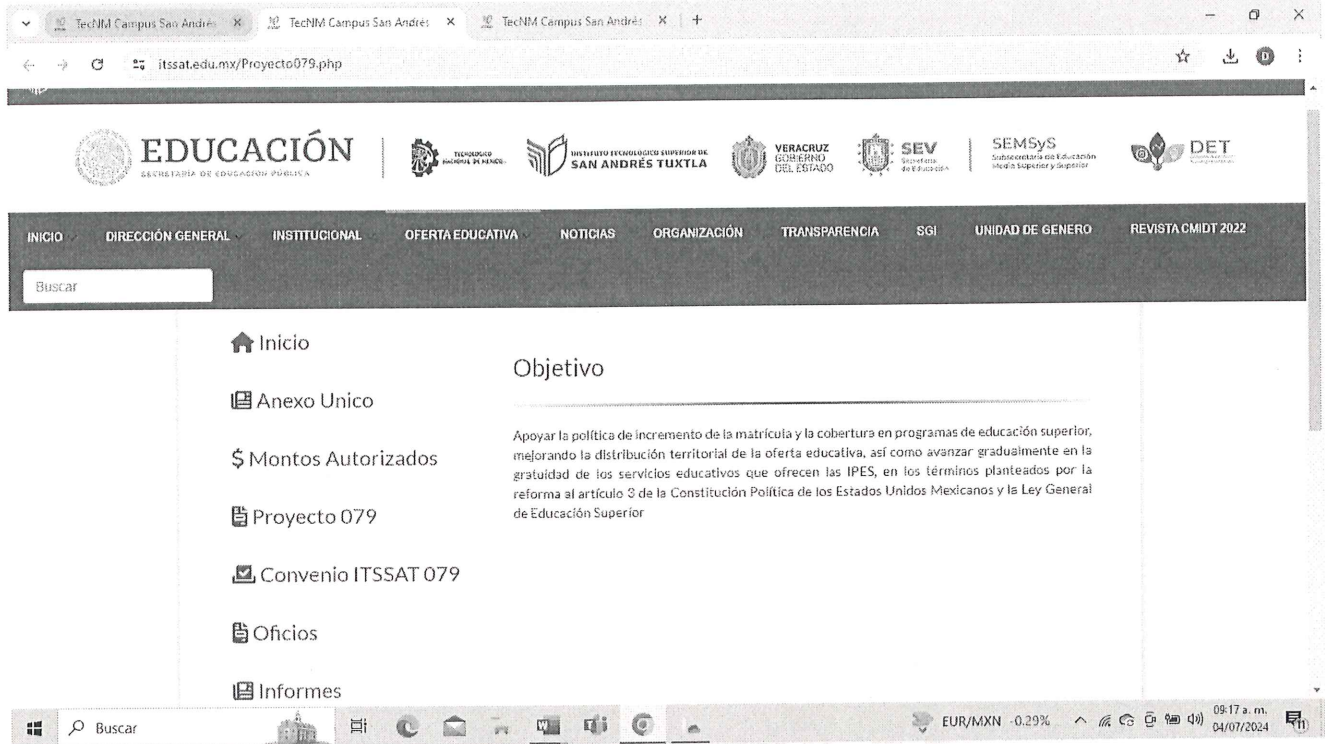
TecNM Campus San Andrés
TecNM Campus San Andrés
TecNM Campus San Andrés

itssat.edu.mx/Proyecto079.php

EDUCACIÓN
SECRETARÍA DE EDUCACIÓN PÚBLICA
TECNOLÓGICO NACIONAL DE MÉXICO
INSTITUTO TECNOLÓGICO SUPERIOR DE SAN ANDRÉS TUXTLA
VERACRUZ GOBIERNO DEL ESTADO
SEV Secretaría de Educación
SEMSyS Subsecretaría de Educación Media Superior y Superior
DET

INICIO DIRECCIÓN GENERAL INSTITUCIONAL OFERTA EDUCATIVA NOTICIAS ORGANIZACIÓN TRANSPARENCIA SGI UNIDAD DE GENERO REVISTA CMIDT 2022

Buscar

Inicio

Anexo Unico

$ Montos Autorizados

Proyecto 079

Convenio ITSSAT 079

Oficios

Informes

Objetivo

Apoyar la política de incremento de la matrícula y la cobertura en programas de educación superior, mejorando la distribución territorial de la oferta educativa, así como avanzar gradualmente en la gratuidad de los servicios educativos que ofrecen las IPES, en los términos planteados por la reforma al artículo 3 de la Constitución Política de los Estados Unidos Mexicanos y la Ley General de Educación Superior

Buscar

EUR/MXN -0.29%

09:17 a. m.
04/07/2024